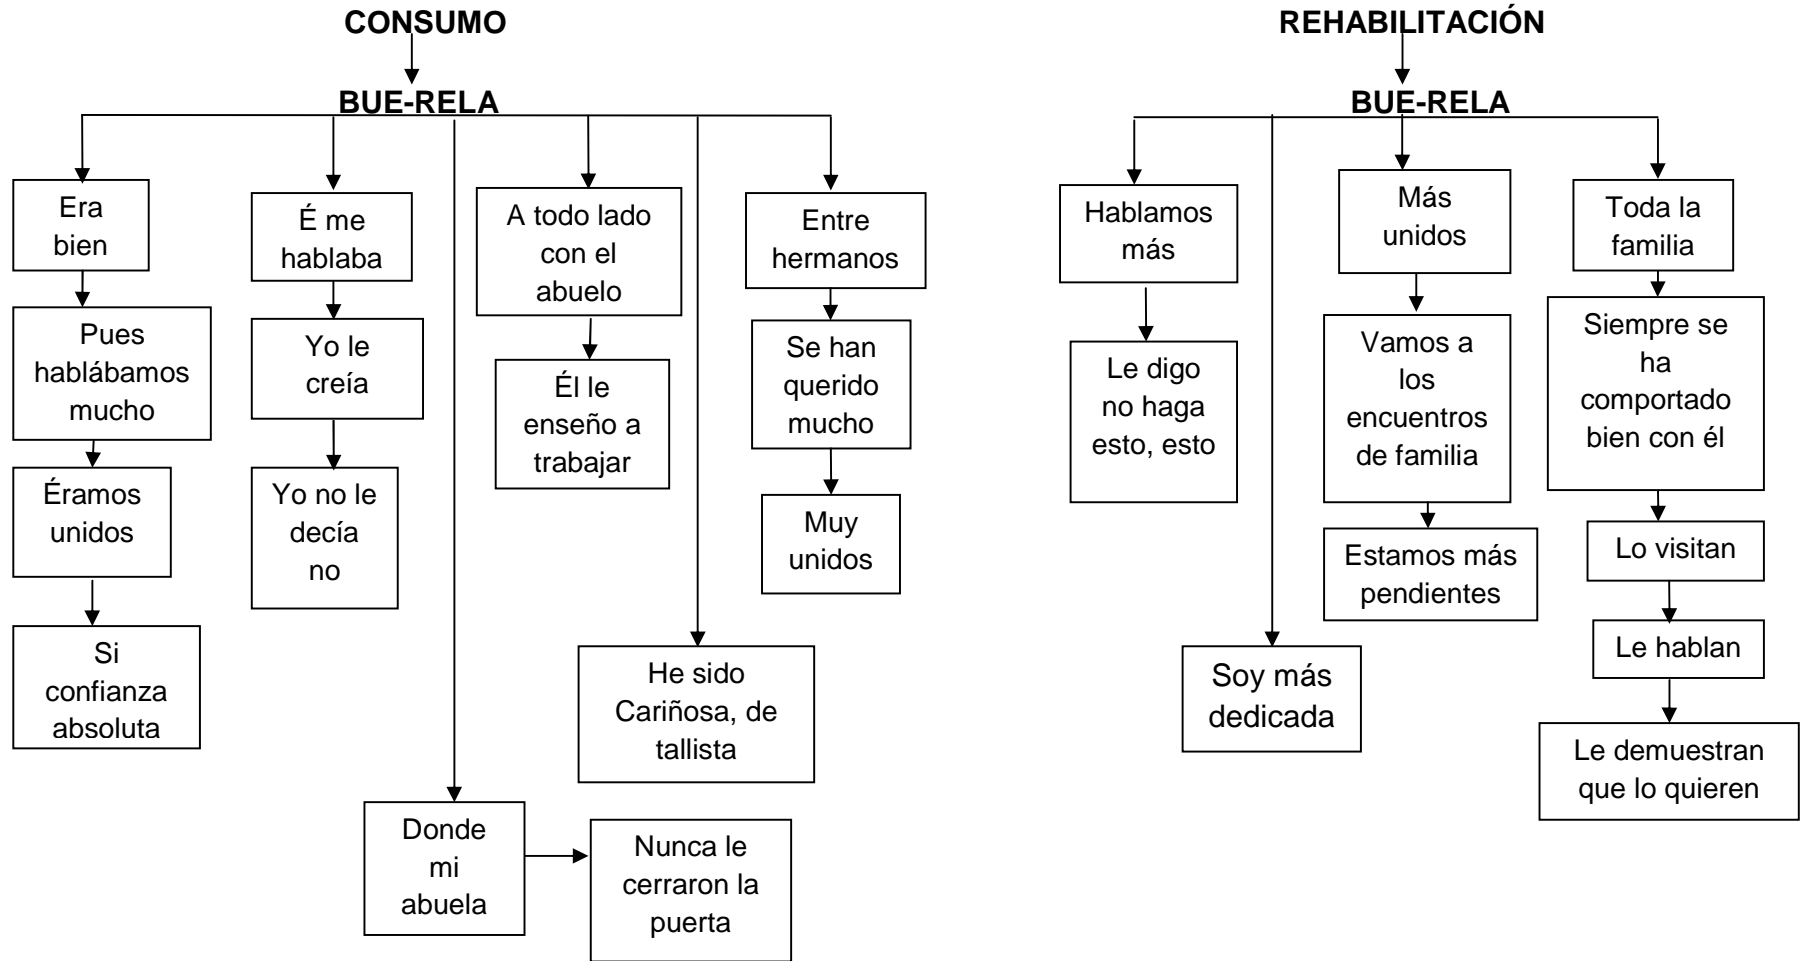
CONSUMO

BUE-RELA

Era bien

Pues hablábamos mucho

Éramos unidos

Si confianza absoluta

É me hablaba

Yo le creía

Yo no le decía no

Donde mi abuela

Nunca le cerraron la puerta

A todo lado con el abuelo

Él le enseño a trabajar

He sido Cariñosa, de tallista

Entre hermanos

Se han querido mucho

Muy unidos

REHABILITACIÓN

BUE-RELA

Hablamos más

Le digo no haga esto, esto

Soy más dedicada

Más unidos

Vamos a los encuentros de familia

Estamos más pendientes

Toda la familia

Siempre se ha comportado bien con él

Lo visitan

Le hablan

Le demuestran que lo quieren